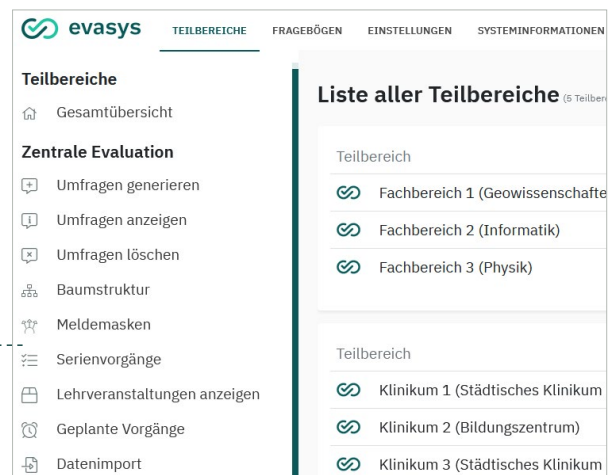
evasys TEILBEREICHE FRAGEBÖGEN EINSTELLUNGEN SYSTEMINFORMATIONEN

Teilbereiche
Gesamtübersicht
Zentrale Evaluation
Umfragen generieren
Umfragen anzeigen
Umfragen löschen
Baumstruktur
Meldemasken
Serienvorgänge
Lehrveranstaltungen anzeigen
Geplante Vorgänge
Datenimport

Liste aller Teilbereiche (5 Teilber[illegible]

Teilbereich
Fachbereich 1 (Geowissenschafte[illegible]
Fachbereich 2 (Informatik)
Fachbereich 3 (Physik)

Teilbereich
Klinikum 1 (Städtisches Klinikum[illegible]
Klinikum 2 (Bildungszentrum)
Klinikum 3 (Städtisches Klinikum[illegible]